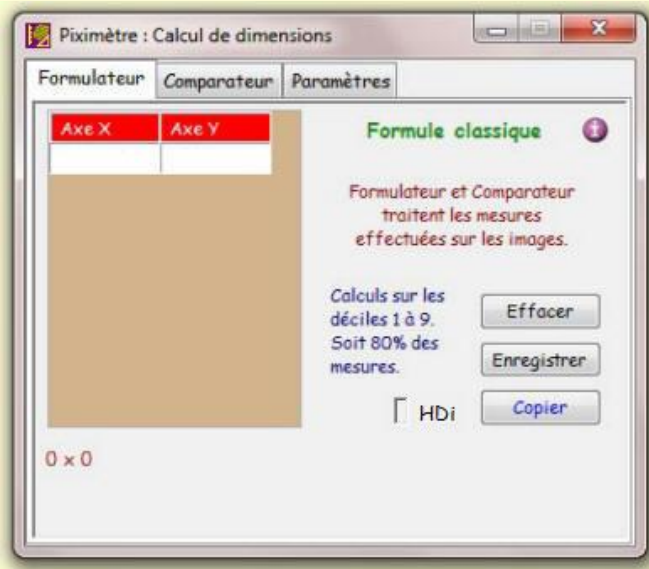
Piximètre : Calcul de dimensions

Formulateur | Comparateur | Paramètres

| Axe X | Axe Y |
|---|---|
| | |

Formule classique

Formulateur et Comparateur traitent les mesures effectuées sur les images.

Calculs sur les déciles 1 à 9. Soit 80% des mesures.

Effacer

Enregistrer

HDi

Copier

0 x 0